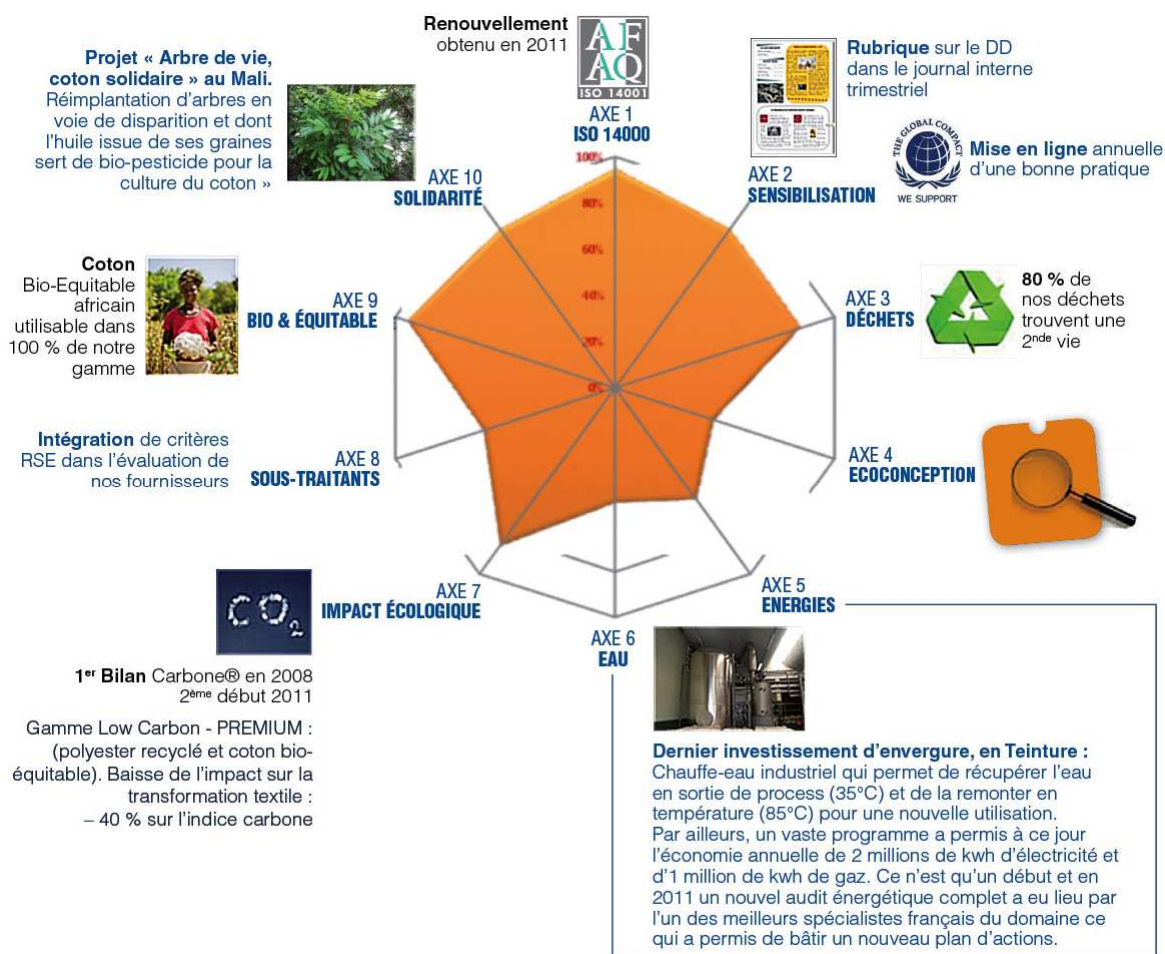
Renouvellement obtenu en 2011

AF AQ
ISO 14001

AXE 1
ISO 14000

Projet « Arbre de vie, coton solidaire » au Mali. Réimplantation d'arbres en voie de disparition et dont l'huile issue de ses graines sert de bio-pesticide pour la culture du coton »

Rubrique sur le DD dans le journal interne trimestriel

THE GLOBAL COMPACT
WE SUPPORT

Mise en ligne annuelle d'une bonne pratique

AXE 10
SOLIDARITÉ

AXE 2
SENSIBILISATION

100%
80%
60%
40%
20%
0%

Coton Bio-Equitable africain utilisable dans 100 % de notre gamme

AXE 9
BIO & ÉQUITABLE

AXE 3
DÉCHETS

80 % de nos déchets trouvent une 2$^{nde}$ vie

Intégration de critères RSE dans l'évaluation de nos fournisseurs

AXE 8
SOUS-TRAITANTS

AXE 4
ECOCONCEPTION

$CO_2$

AXE 7
IMPACT ÉCOLOGIQUE

AXE 5
ENERGIES

AXE 6
EAU

1$^{er}$ Bilan Carbone® en 2008
2$^{ème}$ début 2011

Gamme Low Carbon - PREMIUM : (polyester recyclé et coton bio-équitable). Baisse de l'impact sur la transformation textile : – 40 % sur l'indice carbone

Dernier investissement d'envergure, en Teinture :
Chauffe-eau industriel qui permet de récupérer l'eau en sortie de process (35°C) et de la remonter en température (85°C) pour une nouvelle utilisation. Par ailleurs, un vaste programme a permis à ce jour l'économie annuelle de 2 millions de kwh d'électricité et d'1 million de kwh de gaz. Ce n'est qu'un début et en 2011 un nouvel audit énergétique complet a eu lieu par l'un des meilleurs spécialistes français du domaine ce qui a permis de bâtir un nouveau plan d'actions.